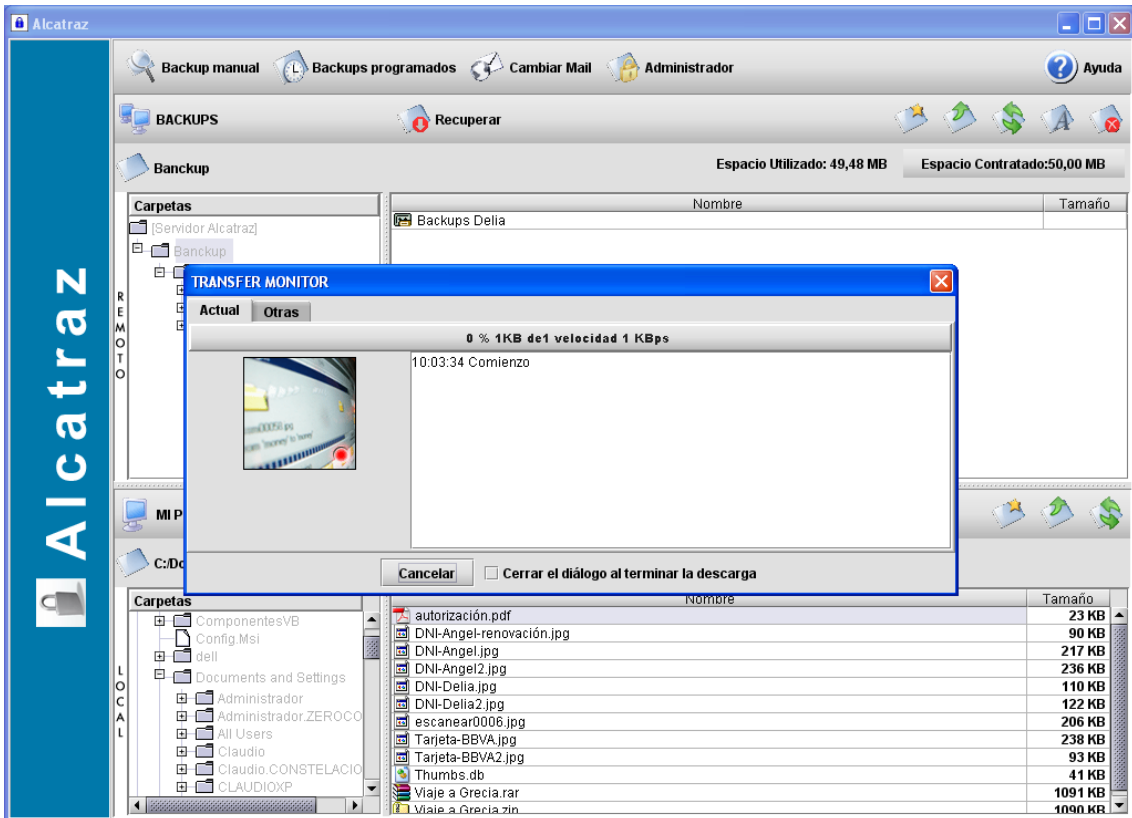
Alcatraz

Backup manual  Backups programados  Cambiar Mail  Administrador  Ayuda

BACKUPS  Recuperar

Banckup  Espacio Utilizado: 49,48 MB  Espacio Contratado:50,00 MB

Carpetas
[Servidor Alcatraz]
Banckup

REMOTO

| Nombre | Tamaño |
|---|---|
| Backups Delia | |

TRANSFER MONITOR
Actual  Otras
0 % 1KB de1 velocidad 1 KBps
10:03:34 Comienzo
Cancelar  Cerrar el diálogo al terminar la descarga

Alcatraz

MI P
C:/Do

Carpetas
ComponentesVB
Config.Msi
dell
Documents and Settings
Administrador
Administrador.ZEROCO
All Users
Claudio
Claudio.CONSTELACIO
CLAUDIOXP

LOCAL

| Nombre | Tamaño |
|---|---|
| autorización.pdf | 23 KB |
| DNI-Angel-renovación.jpg | 90 KB |
| DNI-Angel.jpg | 217 KB |
| DNI-Angel2.jpg | 236 KB |
| DNI-Delia.jpg | 110 KB |
| DNI-Delia2.jpg | 122 KB |
| escanear0006.jpg | 206 KB |
| Tarjeta-BBVA.jpg | 238 KB |
| Tarjeta-BBVA2.jpg | 93 KB |
| Thumbs.db | 41 KB |
| Viaje a Grecia.rar | 1091 KB |
| Viaje a Grecia.zip | 1090 KB |